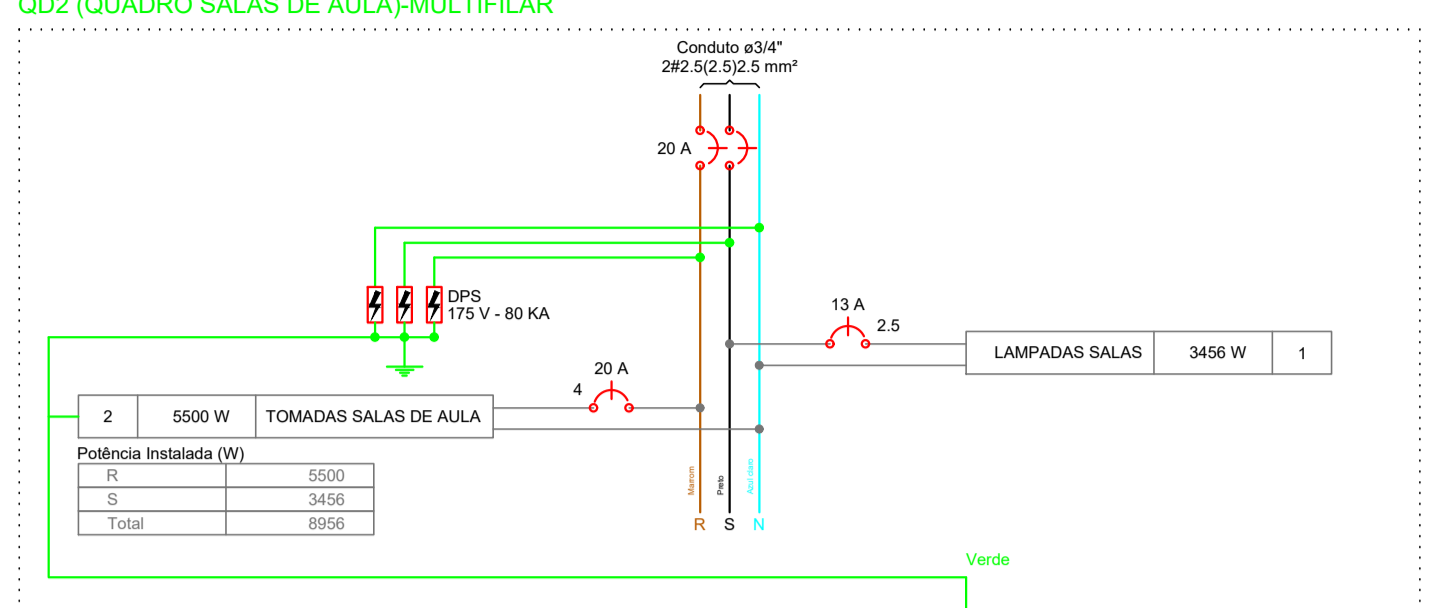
QD2 (QUADRO SALAS DE AULA)-MULTIFILAR

Conduto ø3/4"
2#2.5(2.5)2.5 mm²

20 A

DPS
175 V - 80 KA

13 A
2.5

| LAMPADAS SALAS | 3456 W | 1 |
|---|---|---|

20 A
4

| 2 | 5500 W | TOMADAS SALAS DE AULA |
|---|---|---|

Potência Instalada (W)

| R | 5500 |
|---|---|
| S | 3456 |
| Total | 8956 |

Marrom
Preto
Azul claro

R S N

Verde